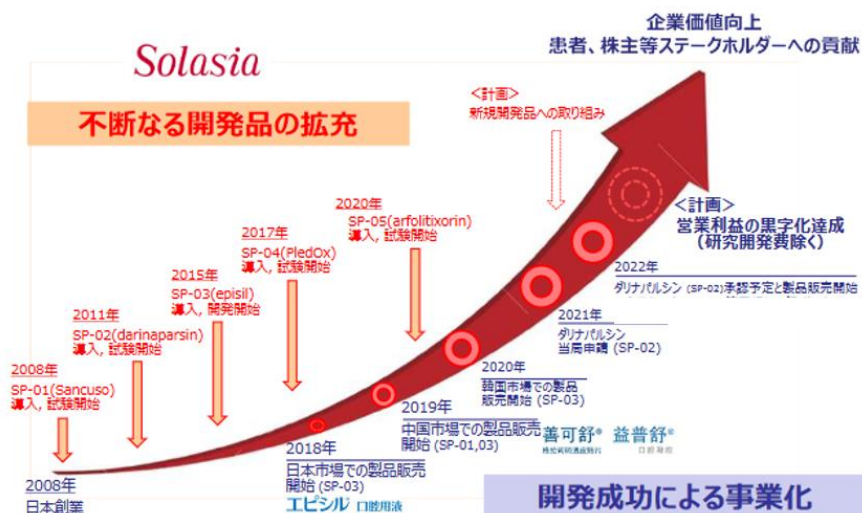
Solasia

企業価値向上
患者、株主等ステークホルダーへの貢献

不断なる開発品の拡充

<計画>
新規開発品への取り組み

2020年
SP-05(arfolitixorin)
導入, 試験開始

2017年
SP-04(PledOx)
導入, 試験開始

2015年
SP-03(episil)
導入, 開発開始

2011年
SP-02(darinaparsin)
導入, 試験開始

2008年
SP-01(Sancuso)
導入, 試験開始

<計画>
営業利益の黒字化達成
(研究開発費除く)

2022年
ダリナパルシン (SP-02)承認予定と製品販売開始

2021年
ダリナパルシン
当局申請 (SP-02)

2020年
韓国市場での製品
販売開始 (SP-03)

2019年
中国市場での製品販売
開始 (SP-01,03)

善可舒® 益普舒®

2018年
日本市場での製品販売
開始 (SP-03)
エピシル 口腔用液

2008年
日本創業

開発成功による事業化